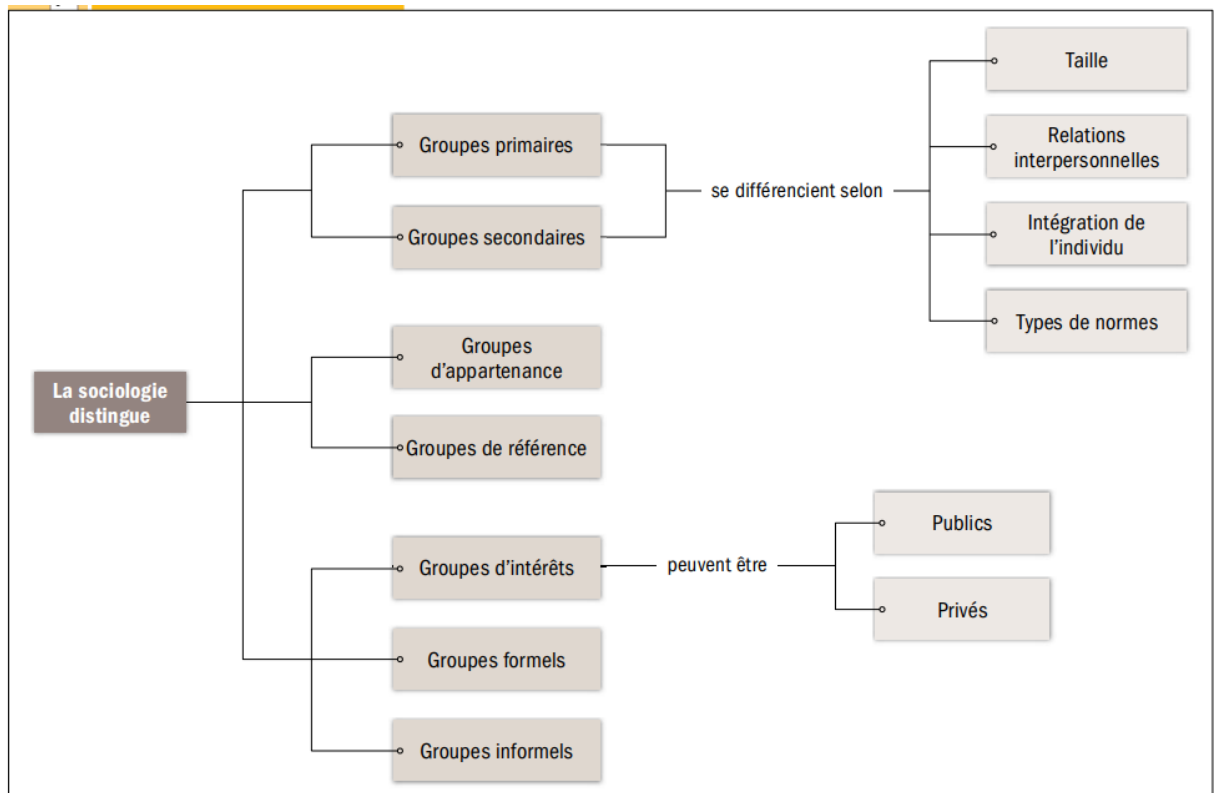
La sociologie distingue

Groupes primaires

Groupes secondaires

se différencient selon

Taille

Relations interpersonnelles

Intégration de l'individu

Types de normes

Groupes d'appartenance

Groupes de référence

Groupes d'intérêts

peuvent être

Publics

Privés

Groupes formels

Groupes informels